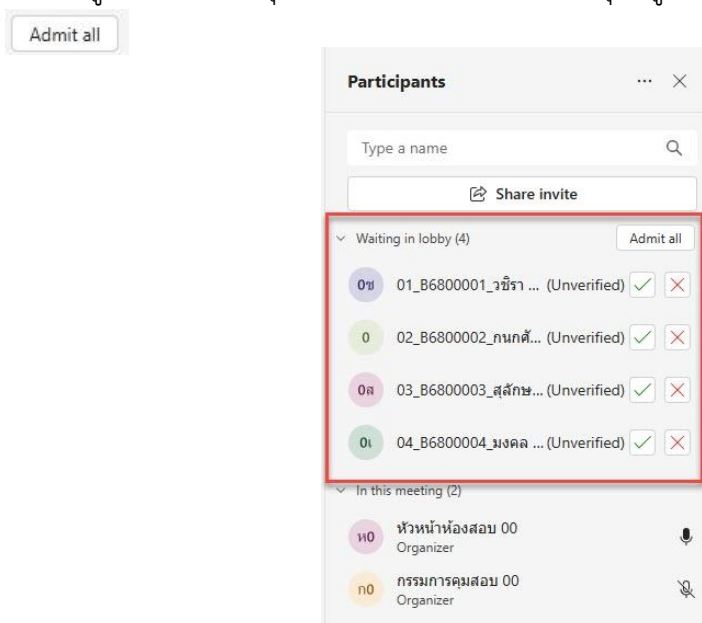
Admit all

Participants

Type a name

Share invite

Waiting in lobby (4)

Admit all

0ว 01_B6800001_วชิรา ... (Unverified)

0 02_B6800002_กนกศั... (Unverified)

0ส 03_B6800003_สุลักษ... (Unverified)

0เ 04_B6800004_มงคล ... (Unverified)

In this meeting (2)

ห0 หัวหน้าห้องสอบ 00
Organizer

ก0 กรรมการคุมสอบ 00
Organizer